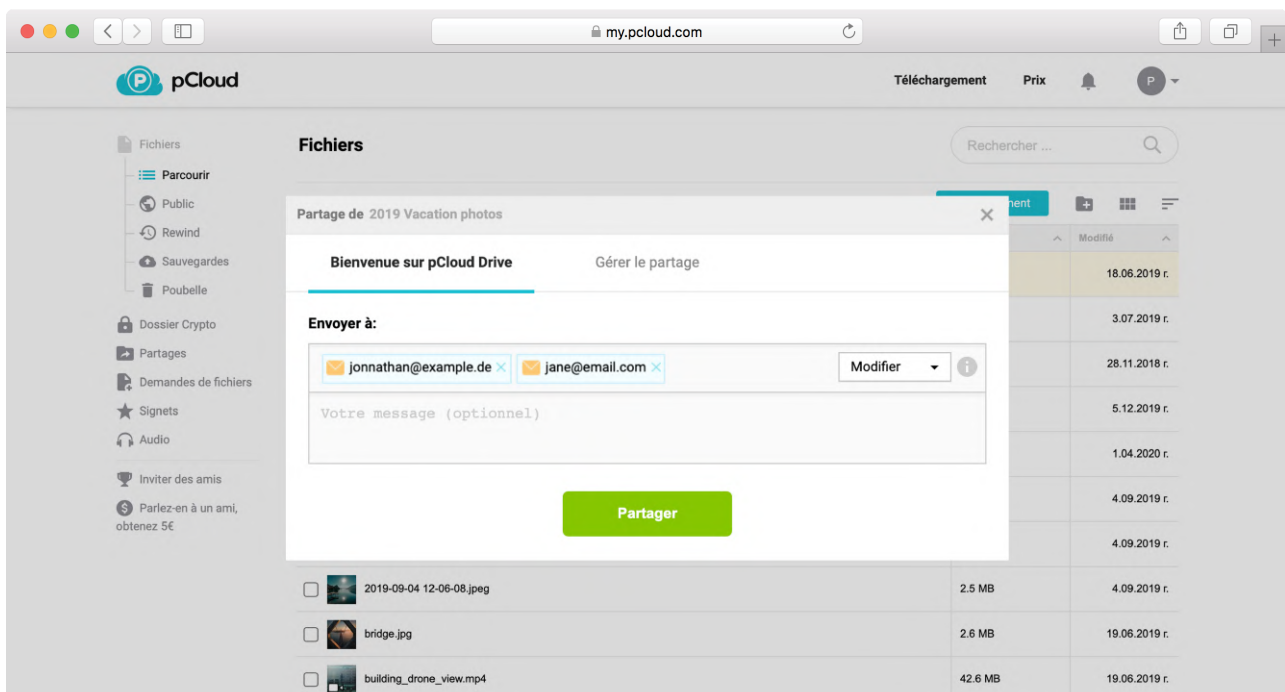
my.pcloud.com

pCloud

Téléchargement Prix P

Fichiers
Parcourir
Public
Rewind
Sauvegardes
Poubelle
Dossier Crypto
Partages
Demandes de fichiers
Signets
Audio
Inviter des amis
Parlez-en à un ami, obtenez 5€

Fichiers

Rechercher ...

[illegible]ent

Modifié

18.06.2019 г.
3.07.2019 г.
28.11.2018 г.
5.12.2019 г.
1.04.2020 г.
4.09.2019 г.
4.09.2019 г.

Partage de 2019 Vacation photos

Bienvenue sur pCloud Drive Gérer le partage

Envoyer à:

jonnathan@example.de jane@email.com Modifier

Votre message (optionnel)

Partager

2019-09-04 12-06-08.jpeg 2.5 MB 4.09.2019 г.
bridge.jpg 2.6 MB 19.06.2019 г.
building_drone_view.mp4 42.6 MB 19.06.2019 г.